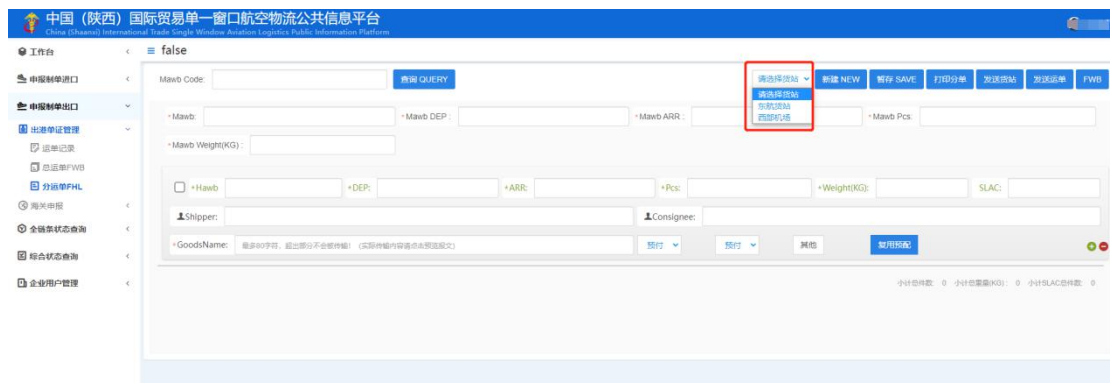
中国（陕西）国际贸易单一窗口航空物流公共信息平台
China (Shaanxi) International Trade Single Window Aviation Logistics Public Information Platform

工作台
申报制单进口
申报制单出口
出港单证管理
运单记录
总运单FWB
分运单FHL
海关申报
全链条状态查询
综合状态查询
企业用户管理

≡ false

Mawb Code:
查询 QUERY
请选择货站
请选择货站
东航货站
西部机场
新建 NEW
暂存 SAVE
打印分单
发送货站
发送运单
FWB

*Mawb:
*Mawb DEP:
*Mawb ARR:
*Mawb Pcs:
*Mawb Weight(KG):

*Hawb
*DEP:
*ARR:
*Pcs:
*Weight(KG):
SLAC:
Shipper:
Consignee:
*GoodsName: 最多80字符，超出部分不会被传输！（实际传输内容请点击预览报文）
预付
预付
其他
复用预配

小计总件数: 0 小计总重量(KG): 0 小计SLAC总件数: 0